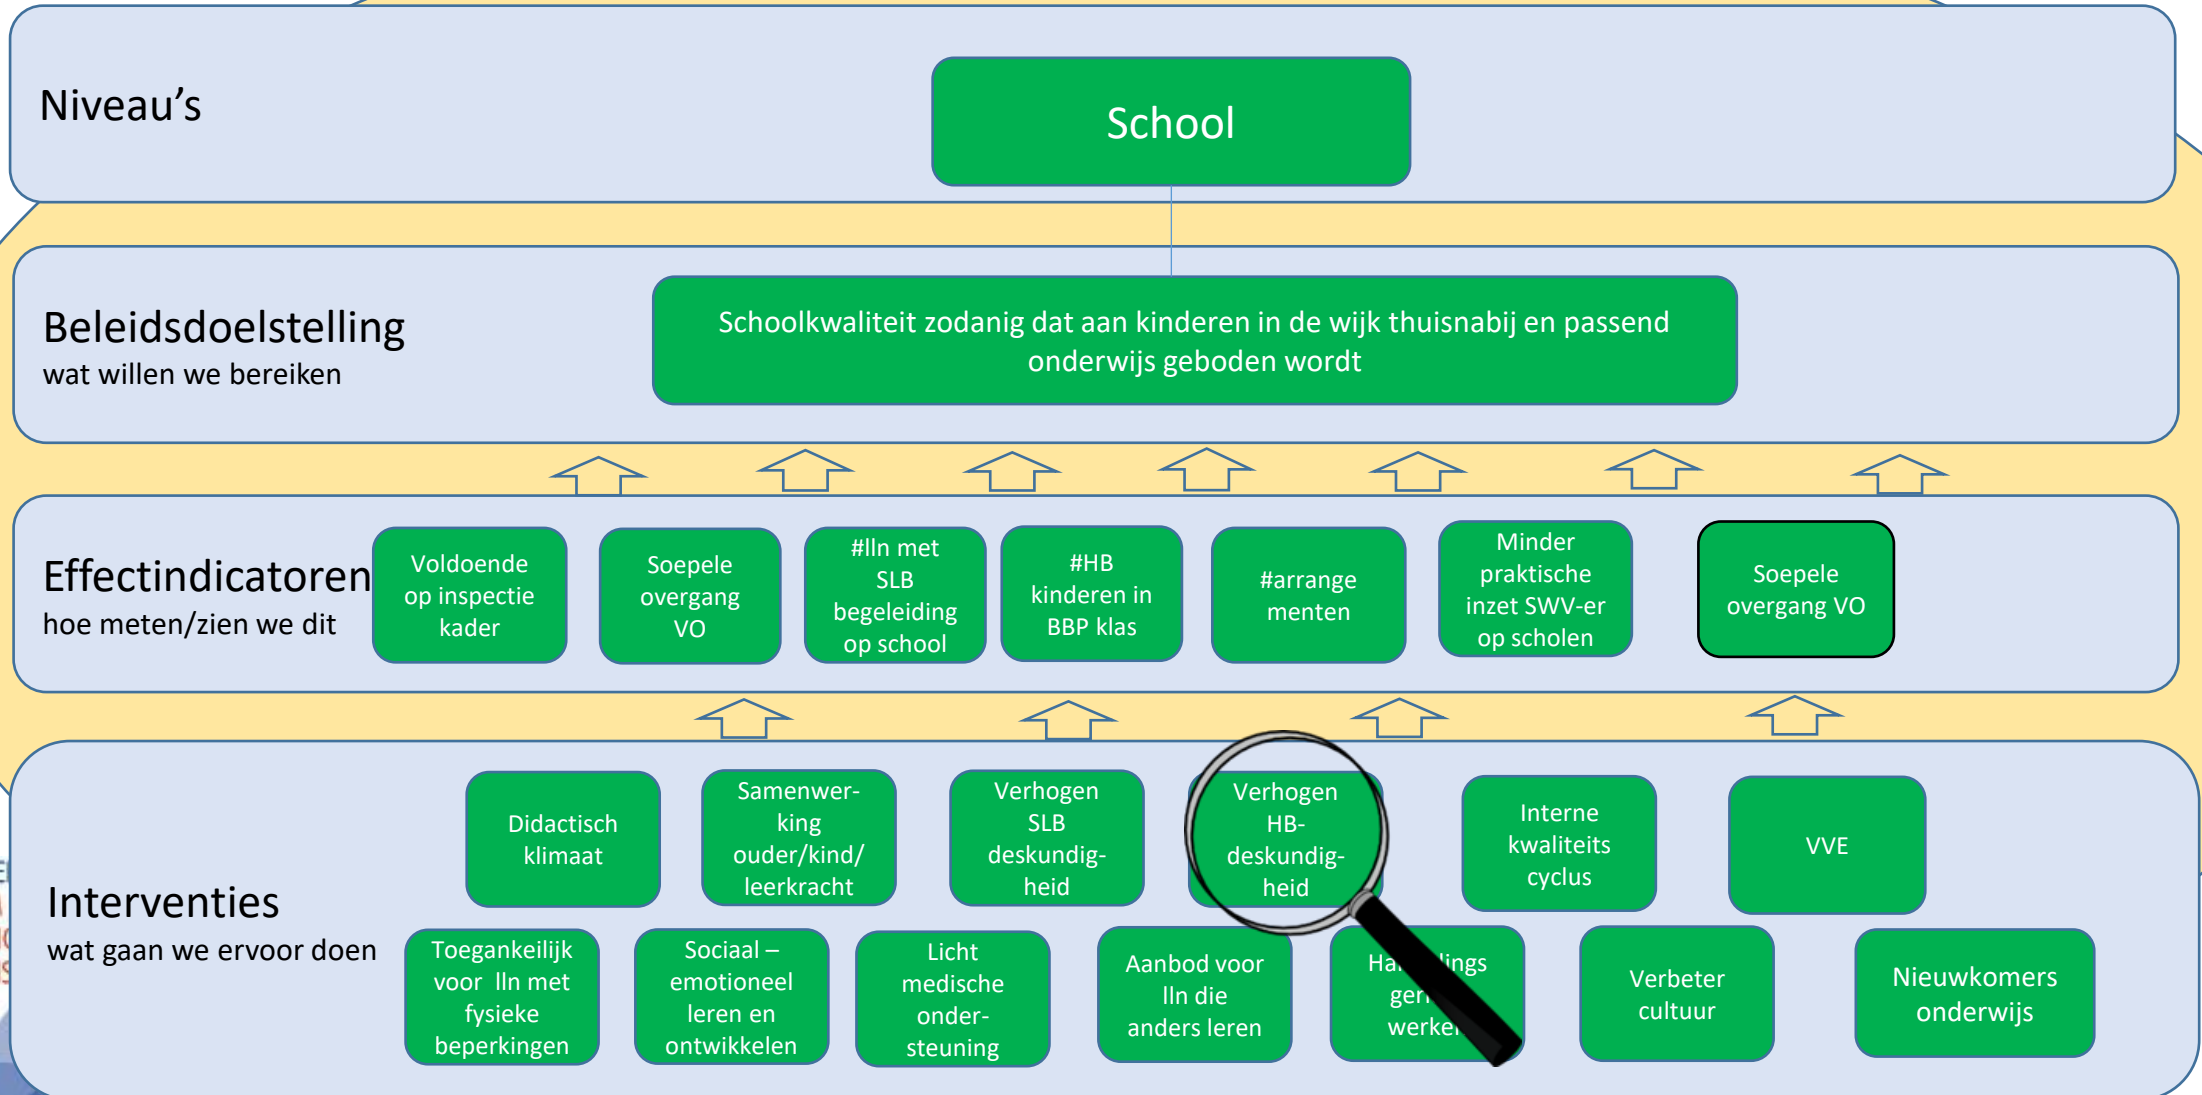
Niveau's

School

Beleidsdoelstelling
wat willen we bereiken

Schoolkwaliteit zodanig dat aan kinderen in de wijk thuisnabij en passend onderwijs geboden wordt

Effectindicatoren
hoe meten/zien we dit

Voldoende op inspectie kader

Soepele overgang VO

#lln met SLB begeleiding op school

#HB kinderen in BBP klas

#arrangementen

Minder praktische inzet SWV-er op scholen

Soepele overgang VO

Interventies
wat gaan we ervoor doen

Didactisch klimaat

Samenwerking ouder/kind/ leerkracht

Verhogen SLB deskundigheid

Verhogen HB-deskundigheid

Interne kwaliteits cyclus

VVE

Toegankeilijk voor lln met fysieke beperkingen

Sociaal – emotioneel leren en ontwikkelen

Licht medische ondersteuning

Aanbod voor lln die anders leren

Ha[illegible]ings ger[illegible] werke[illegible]

Verbeter cultuur

Nieuwkomers onderwijs